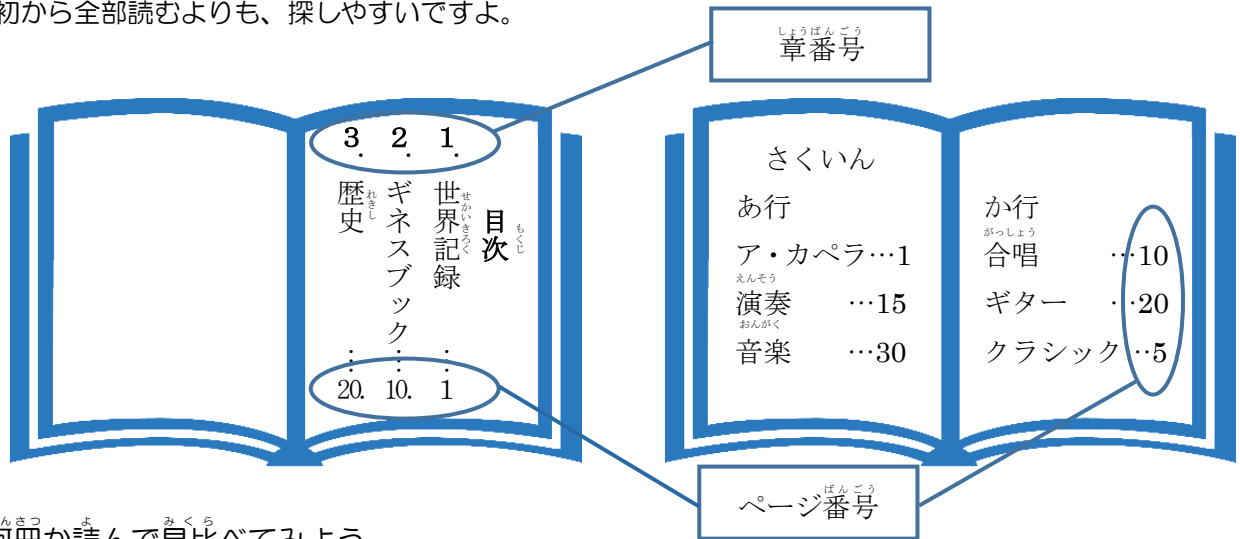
初から全部読むよりも、探しやすいですよ。

章番号（しょうばんごう）

目次（もくじ）
1. 世界記録（せかいきろく）…1
2. ギネスブック…10
3. 歴史（れきし）…20

さくいん
あ行
ア・カペラ…1
演奏（えんそう）…15
音楽（おんがく）…30

か行
合唱（がっしょう）…10
ギター…20
クラシック…5

ページ番号（ばんごう）

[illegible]冊か読んで見比（みくら）べてみよう